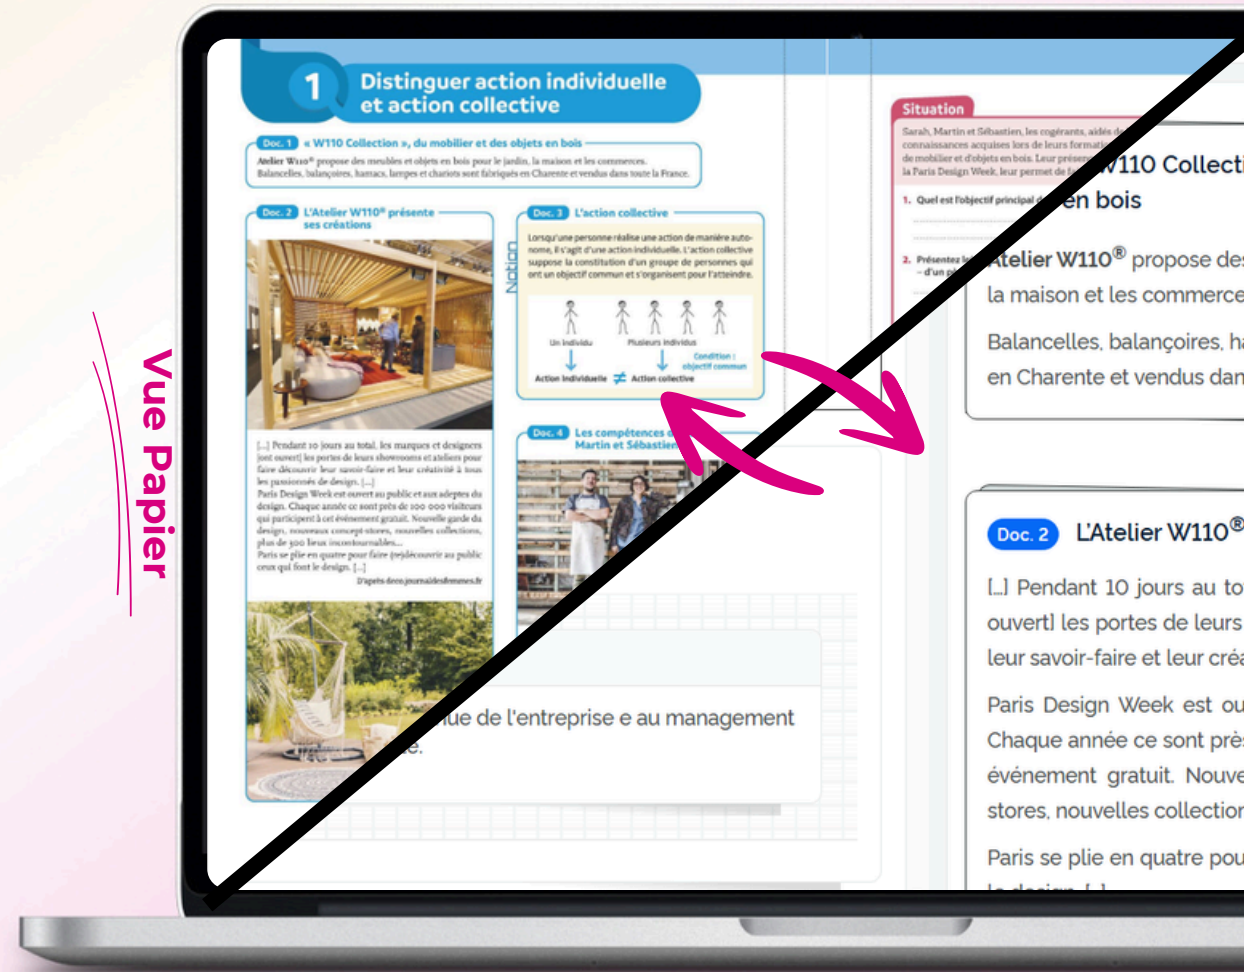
Vue Papier

1 Distinguer action individuelle et action collective

Doc. 1 « W110 Collection », du mobilier et des objets en bois

Atelier W110® propose des meubles et objets en bois pour le jardin, la maison et les commerces. Balancelles, balançoires, hamacs, lampes et chariots sont fabriqués en Charente et vendus dans toute la France.

Doc. 2 L'Atelier W110® présente ses créations

[...] Pendant 10 jours au total, les marques et designers [ont ouvert] les portes de leurs showrooms et ateliers pour faire découvrir leur savoir-faire et leur créativité à tous les passionnés de design. [...]
Paris Design Week est ouvert au public et aux adeptes du design. Chaque année ce sont près de 100 000 visiteurs qui participent à cet événement gratuit. Nouvelle garde du design, nouveaux concept stores, nouvelles collections, plus de 300 lieux incontournables...
Paris se plie en quatre pour faire (re)découvrir au public ceux qui font le design. [...]
D'après deco.journaldesfemmes.fr

Notion

Doc. 3 L'action collective

Lorsqu'une personne réalise une action de manière autonome, il s'agit d'une action individuelle. L'action collective suppose la constitution d'un groupe de personnes qui ont un objectif commun et s'organisent pour l'atteindre.

Un individu
Plusieurs individus
Condition : objectif commun
Action individuelle ≠ Action collective

Doc. 4 Les compétences de Martin et Sébastien

Situation

Sarah, Martin et Sébastien, les cogérants, aidés de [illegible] connaissances acquises lors de leurs formati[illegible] de mobilier et d'objets en bois. Leur présen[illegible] la Paris Design Week, leur permet de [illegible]

1. Quel est l'objectif principal d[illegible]

2. Présentez le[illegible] – d'un g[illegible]

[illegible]ue de l'entreprise e au management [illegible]e.

W110 Collecti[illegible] en bois

Atelier W110® propose des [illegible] la maison et les commerce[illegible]

Balancelles, balançoires, h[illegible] en Charente et vendus dan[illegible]

Doc. 2 L'Atelier W110®

[...] Pendant 10 jours au to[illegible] ouvert] les portes de leurs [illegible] leur savoir-faire et leur créa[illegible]

Paris Design Week est ou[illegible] Chaque année ce sont prè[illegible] événement gratuit. Nouve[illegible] stores, nouvelles collection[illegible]

Paris se plie en quatre pou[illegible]